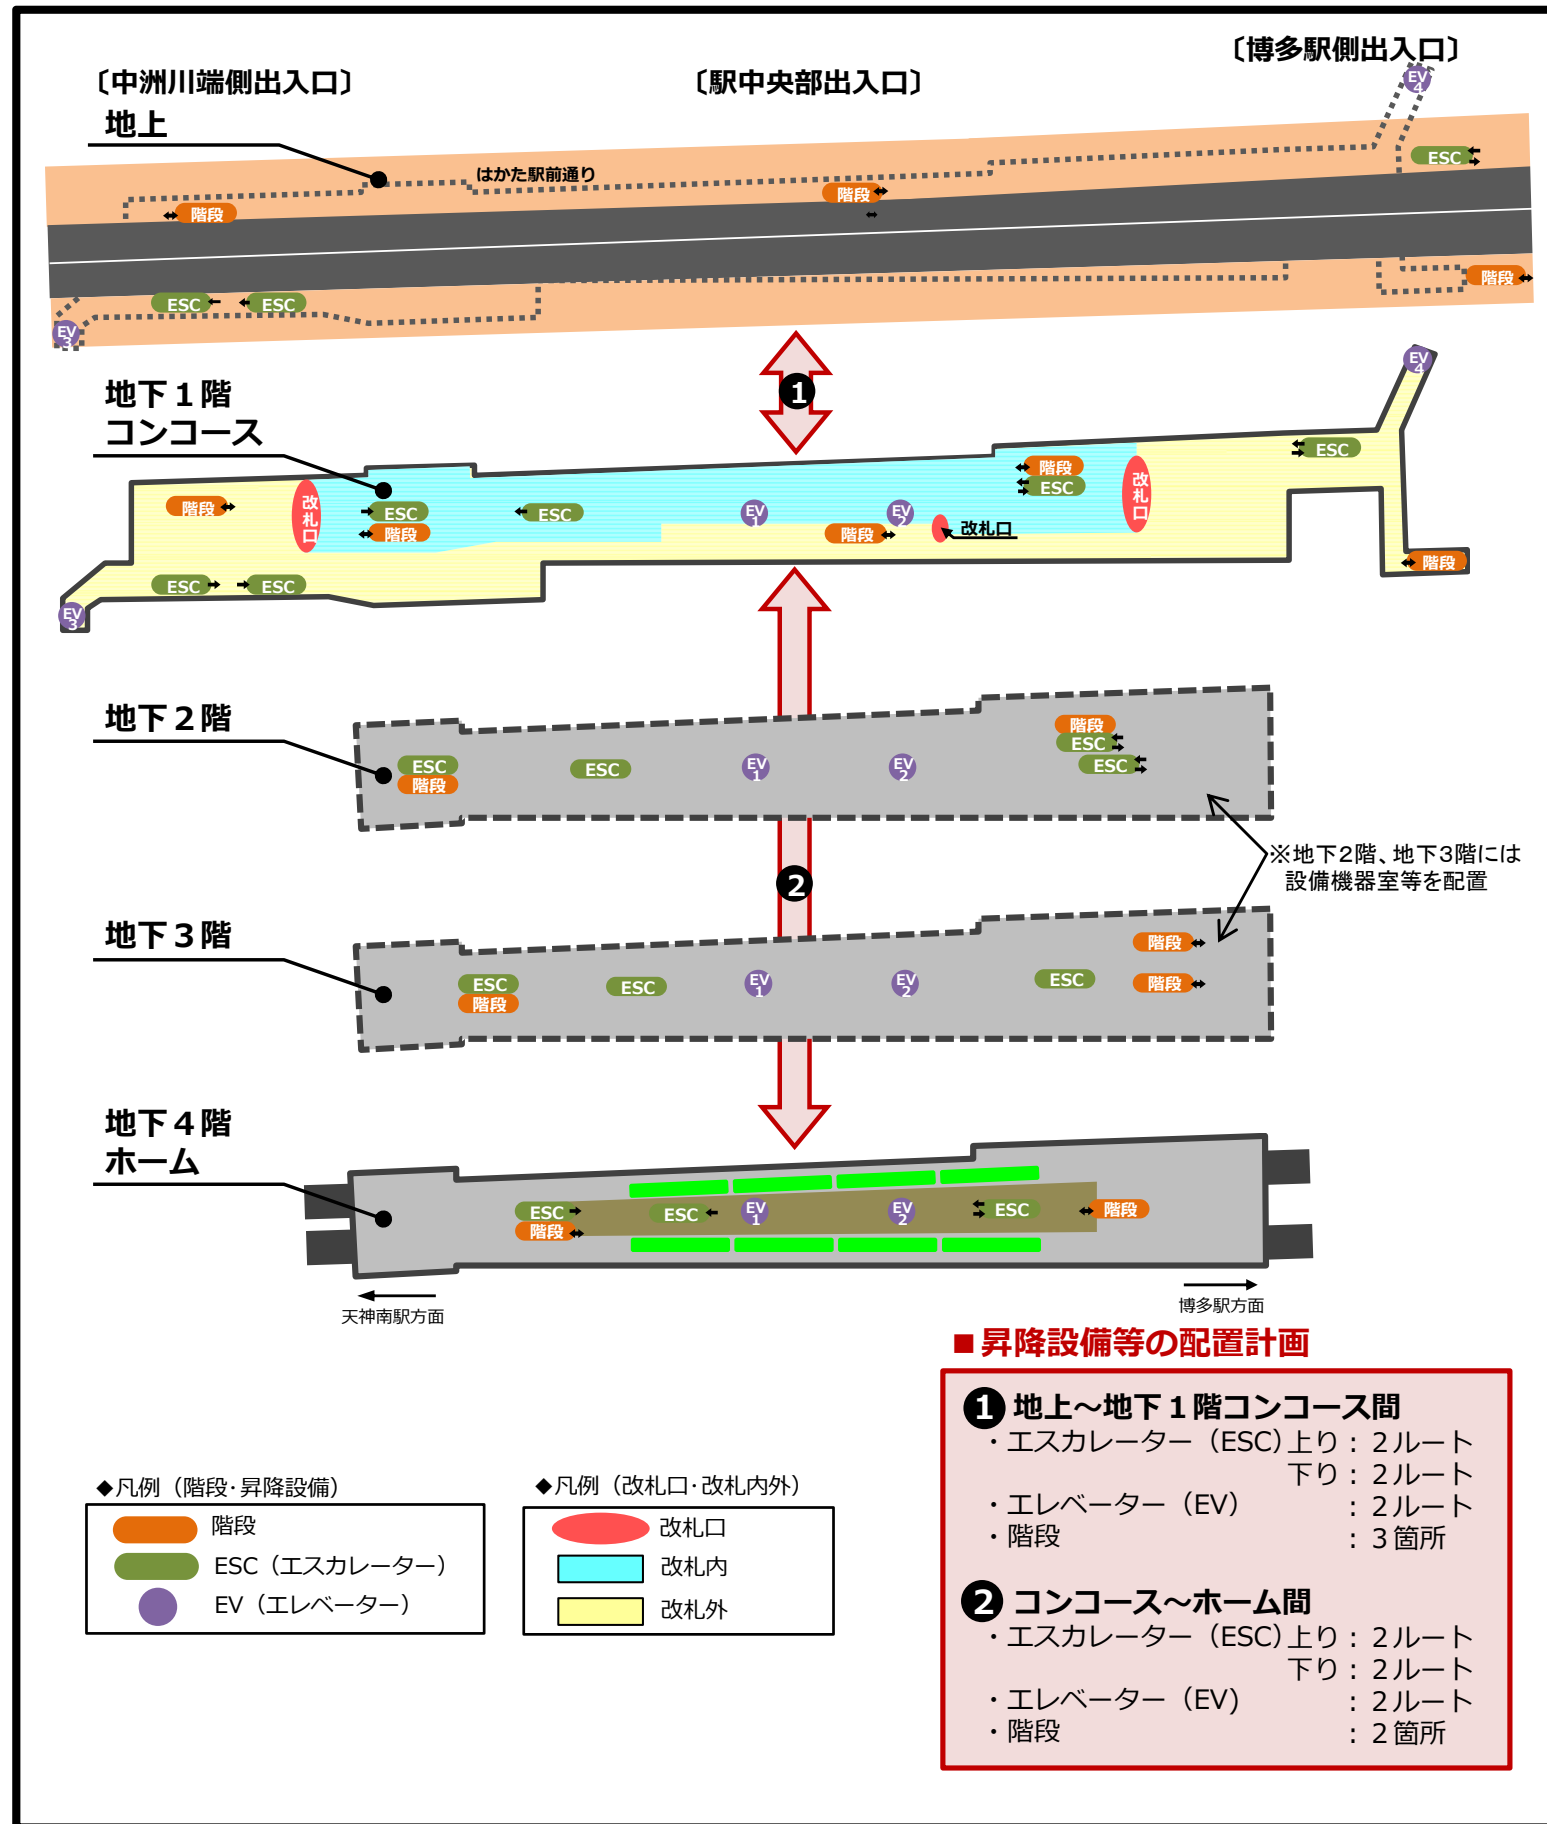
〔中洲川端側出入口〕

〔駅中央部出入口〕

〔博多駅側出入口〕

地上

はかた駅前通り

EV 4

ESC

階段

階段

ESC ESC

EV 3

階段

地下１階
コンコース

EV 4

ESC

階段

改札口

ESC

階段

ESC

EV 1

EV 2

階段

改札口

階段

ESC

改札口

階段

ESC ESC

EV 3

地下２階

ESC

階段

ESC

EV 1

EV 2

階段

ESC

ESC

※地下2階、地下3階には設備機器室等を配置

地下３階

ESC

階段

ESC

EV 1

EV 2

ESC

階段

階段

地下４階
ホーム

ESC

階段

ESC

EV 1

EV 2

ESC

階段

天神南駅方面

博多駅方面

■昇降設備等の配置計画

❶ 地上～地下１階コンコース間
・エスカレーター（ESC）上り：２ルート
下り：２ルート
・エレベーター（EV）：２ルート
・階段：３箇所

❷ コンコース～ホーム間
・エスカレーター（ESC）上り：２ルート
下り：２ルート
・エレベーター（EV）：２ルート
・階段：２箇所

◆凡例（階段･昇降設備）
階段
ESC（エスカレーター）
EV（エレベーター）

◆凡例（改札口･改札内外）
改札口
改札内
改札外